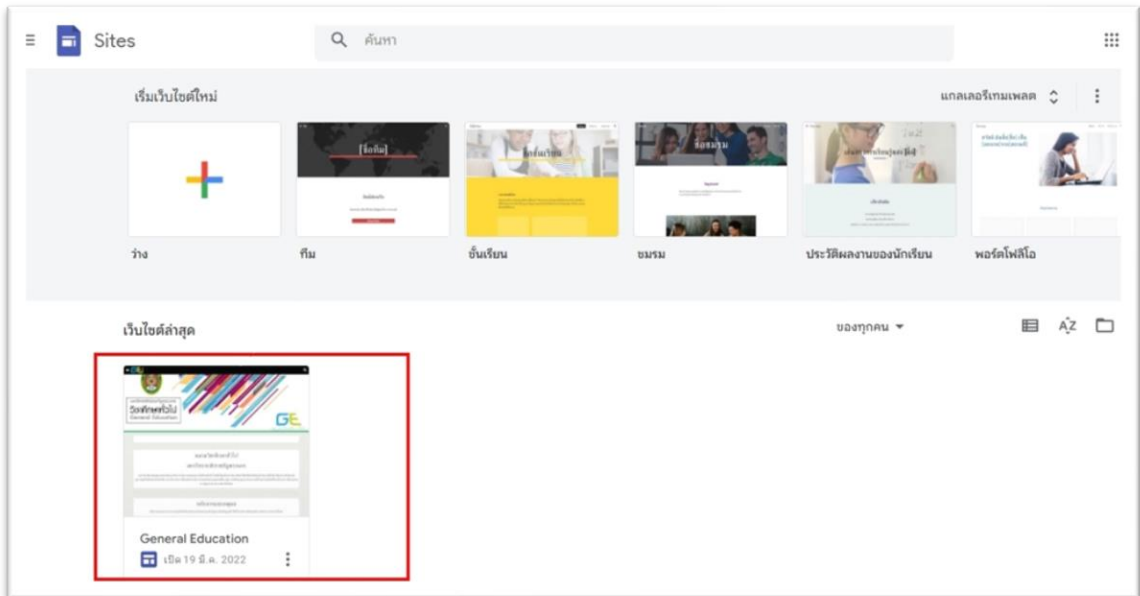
Sites

ค้นหา

เริ่มเว็บไซต์ใหม่

แกลเลอรีเทมเพลต

[ชื่อทีม]

ชั้นเรียน

ชมรม

ว่าง

ทีม

ชั้นเรียน

ชมรม

ประวัติผลงานของนักเรียน

พอร์ตโฟลิโอ

เว็บไซต์ล่าสุด

ของทุกคน

วิชาศึกษาทั่วไป
General Education

GE

General Education

เปิด 19 มี.ค. 2022